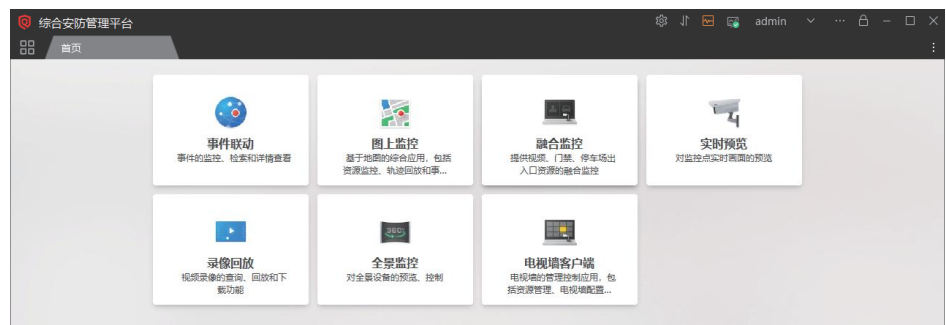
综合安防管理平台

admin

首页

事件联动
事件的监控、检索和详情查看

图上监控
基于地图的综合应用，包括资源监控、轨迹回放和事...

融合监控
提供视频、门禁、停车场出入口资源的融合监控

实时预览
对监控点实时画面的预览

录像回放
视频录像的查询、回放和下载功能

全景监控
对全景设备的预览、控制

电视墙客户端
电视墙的管理控制应用，包括资源管理、电视墙配置...